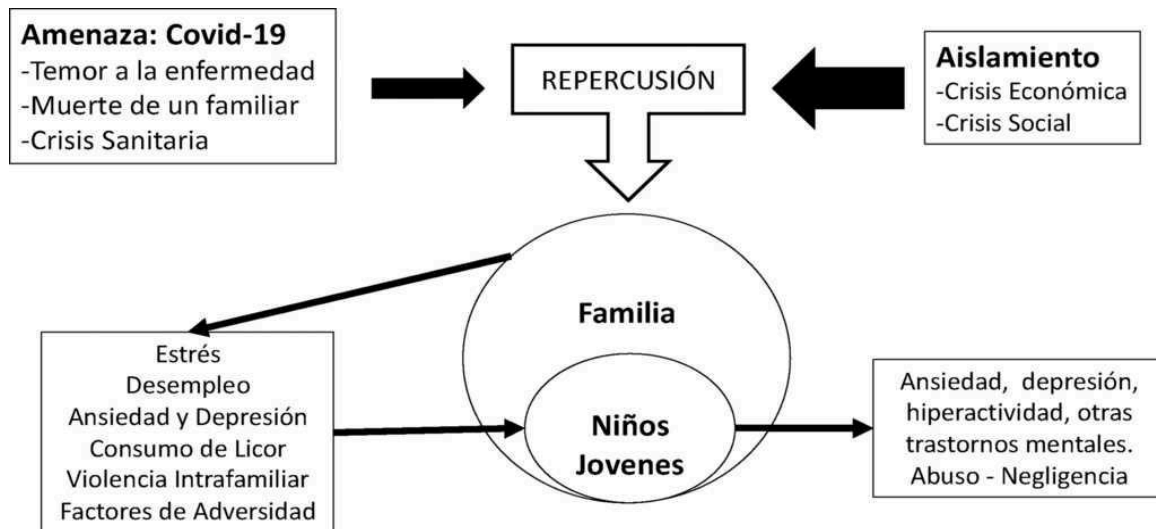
Amenaza: Covid-19
-Temor a la enfermedad
-Muerte de un familiar
-Crisis Sanitaria

REPERCUSIÓN

Aislamiento
-Crisis Económica
-Crisis Social

Familia

Niños
Jovenes

Estrés
Desempleo
Ansiedad y Depresión
Consumo de Licor
Violencia Intrafamiliar
Factores de Adversidad

Ansiedad, depresión, hiperactividad, otras trastornos mentales.
Abuso - Negligencia